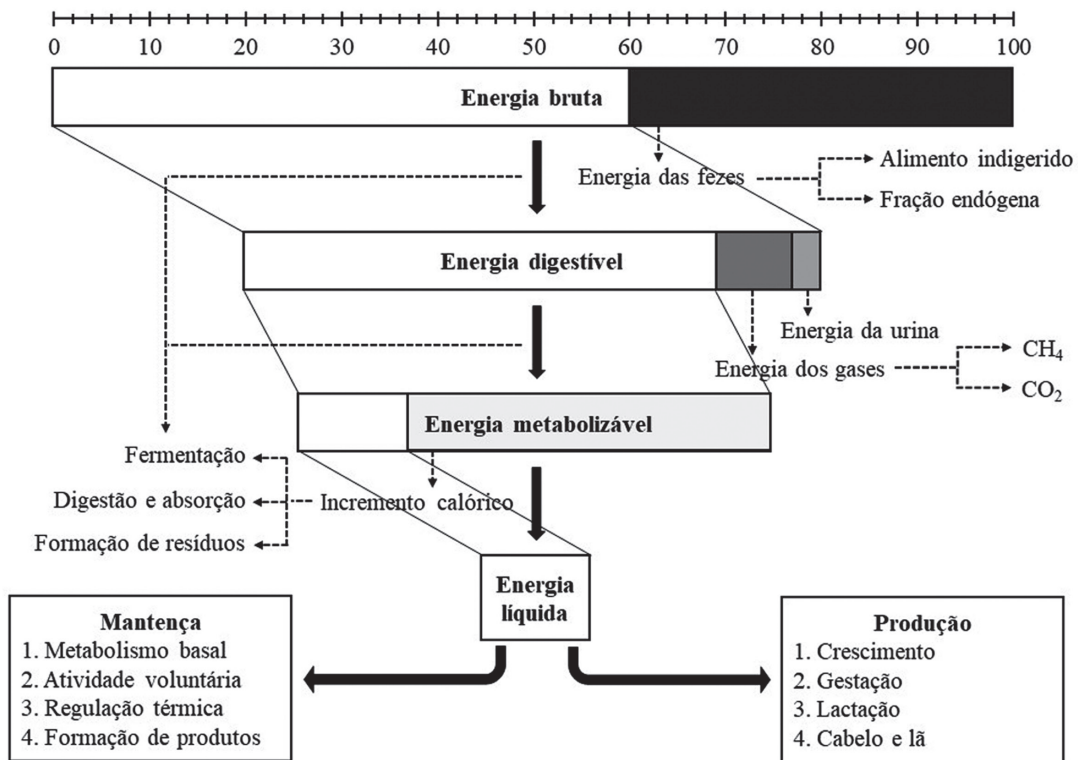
0 10 20 30 40 50 60 70 80 90 100

Energia bruta

Energia das fezes

Alimento indigerido

Fração endógena

Energia digestível

Energia da urina

Energia dos gases

$CH_4$

$CO_2$

Energia metabolizável

Fermentação

Digestão e absorção

Formação de resíduos

Incremento calórico

Energia líquida

Mantença
1. Metabolismo basal
2. Atividade voluntária
3. Regulação térmica
4. Formação de produtos

Produção
1. Crescimento
2. Gestação
3. Lactação
4. Cabelo e lã